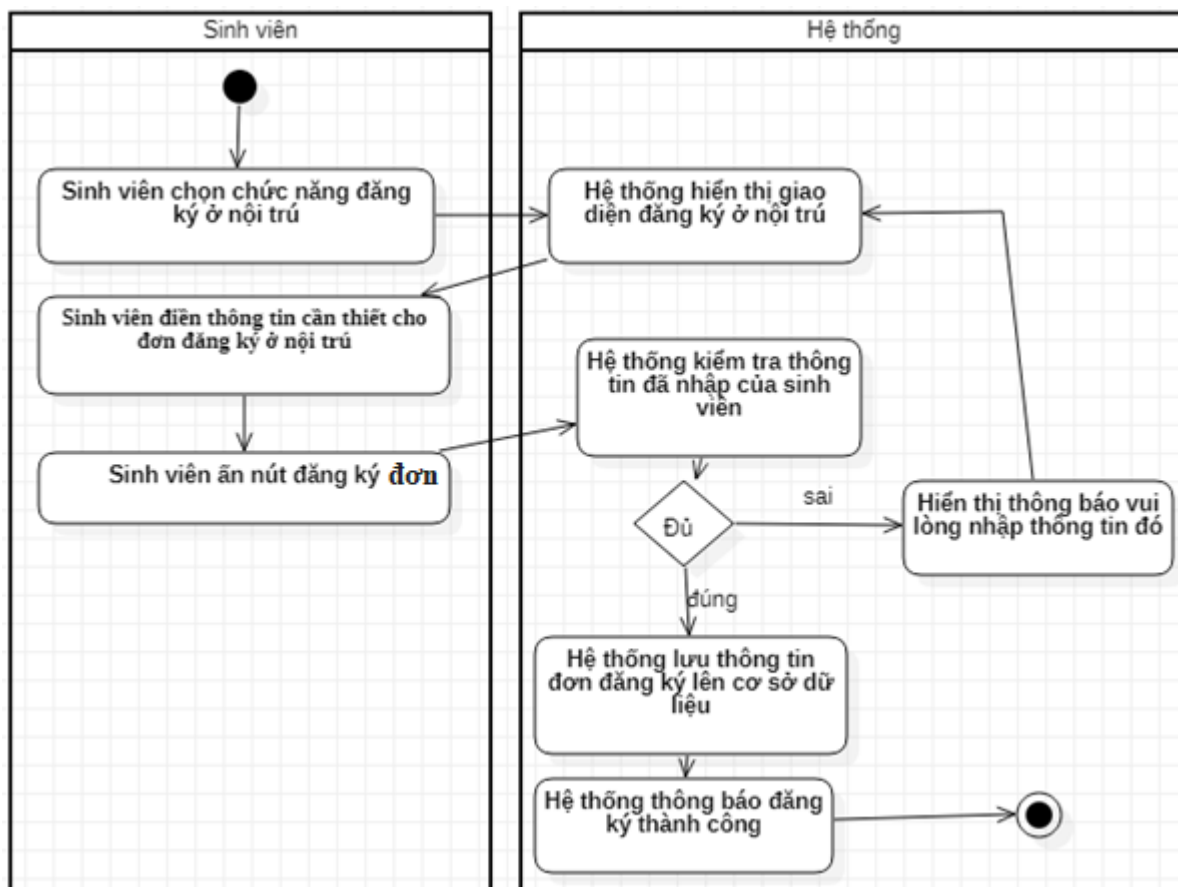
Sinh viên

Hệ thống

Sinh viên chọn chức năng đăng ký ở nội trú

Hệ thống hiển thị giao diện đăng ký ở nội trú

Sinh viên điền thông tin cần thiết cho đơn đăng ký ở nội trú

Hệ thống kiểm tra thông tin đã nhập của sinh viên

Sinh viên ấn nút đăng ký đơn

Đủ

sai

Hiển thị thông báo vui lòng nhập thông tin đó

đúng

Hệ thống lưu thông tin đơn đăng ký lên cơ sở dữ liệu

Hệ thống thông báo đăng ký thành công